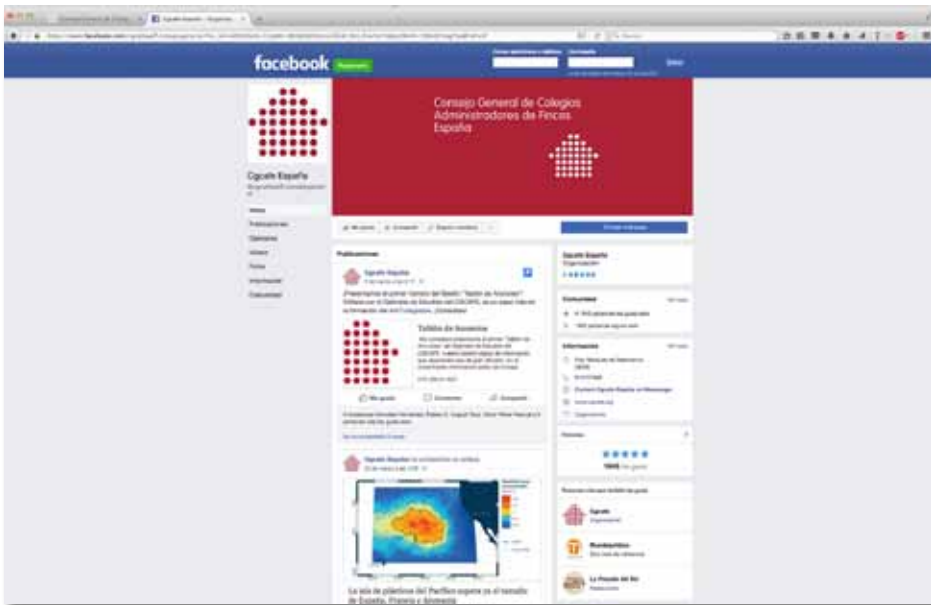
facebook

Consejo General de Colegios Administradores de Fincas España

Cgcafe España

Publicaciones

Cgcafe España

Taller de Asuntos

Cgcafe España

Comunidad

Información

Opiniones

La isla de plásticos del Pacífico supera ya el tamaño de España, Francia y Alemania